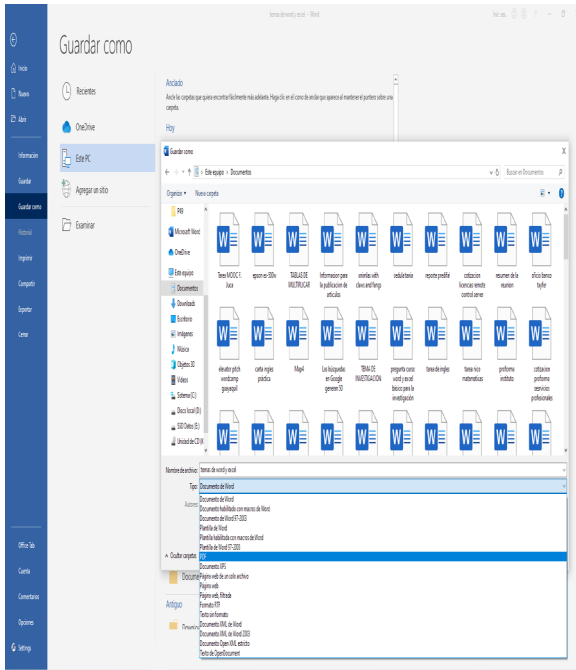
temas de word y excel - Word

Inicio
Nuevo
Abrir
Información
Guardar
Guardar como
Historial
Imprimir
Compartir
Exportar
Cerrar
Office Tab
Cuenta
Comentarios
Opciones
Settings

Guardar como

Recientes
OneDrive
Este PC
Agregar un sitio
Examinar

Anclado
Ancle las carpetas que quiera encontrar fácilmente más adelante. Haga clic en el icono de anclar que aparece al mantener el puntero sobre una carpeta.

Hoy

Guardar como
Este equipo > Documentos
Buscar en Documentos
Organizar ▾ Nueva carpeta

PX8
Microsoft Word
OneDrive
Este equipo
Documentos
Descargas
Escritorio
Imágenes
Música
Objetos 3D
Vídeos
Sistema (C:)
Disco local (D:)
SSD Datos (E:)
Unidad de CD (H:)

Tarea MOOC F. Juca
epson es-200w
TABLAS DE MULTIPLICAR
Informacion para la publicacion de articulos
smirlas with claws and fangs
cedula karina
reporte predifal
cotizacion licencias remote control server
resumen de la reunion
oficio banco tayfer
elevator pitch wordcamp guayaquil
carta ingles practica
Map4
Las búsquedas en Google generan 50
TEMA DE INVESTIGACION
pregunta como word y excel básico para la investigación
tarea de ingles
tarea nico matematicas
proforma instituto
cotizacion proforma servicios profesionales

Nombre de archivo: temas de word y excel
Tipo: Documento de Word
Autores

Documento de Word
Documento habilitado con macros de Word
Documento de Word 97-2003
Plantilla de Word
Plantilla habilitada con macros de Word
Plantilla de Word 97-2003
PDF
Documento XPS
Página web de un solo archivo
Página web
Página web, filtrada
Formato RTF
Texto sin formato
Documento XML de Word
Documento XML de Word 2003
Documento Open XML estricto
Texto de OpenDocument

Ocultar carpetas
Documentos
Antiguo
Documentos